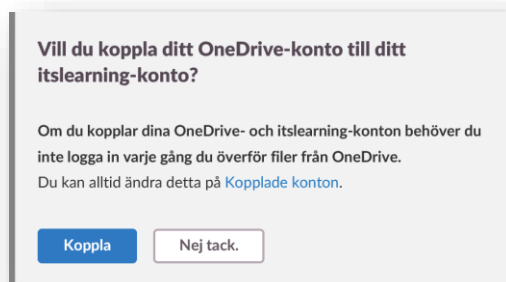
Vill du koppla ditt OneDrive-konto till ditt itslearning-konto?

Om du kopplar dina OneDrive- och itslearning-konton behöver du inte logga in varje gång du överför filer från OneDrive.
Du kan alltid ändra detta på Kopplade konton.

Koppla

Nej tack.